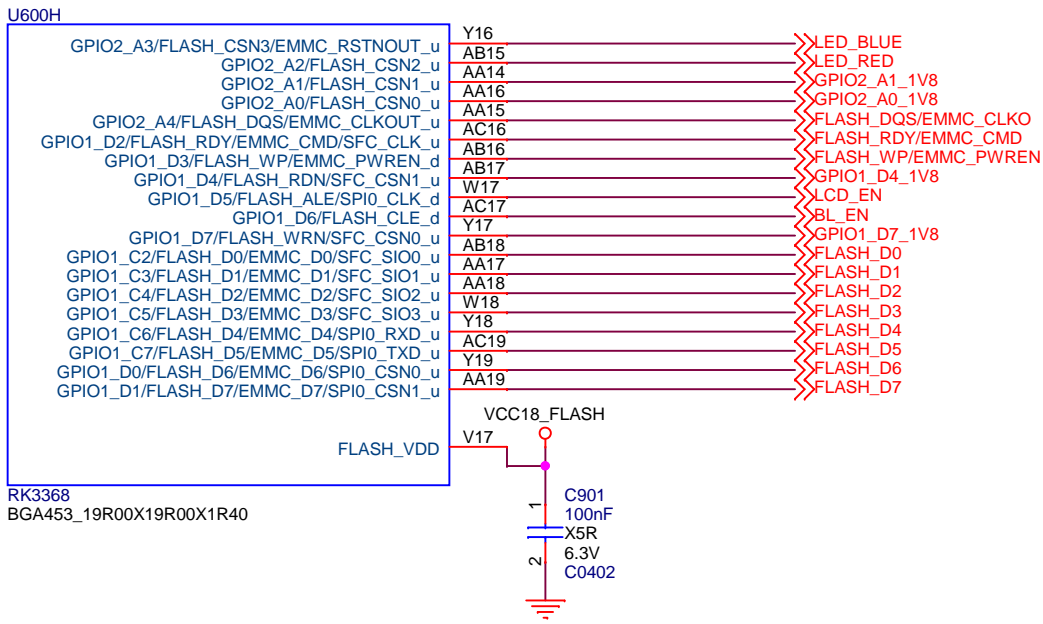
U600H

GPIO2_A3/FLASH_CSN3/EMMC_RSTNOUT_u
GPIO2_A2/FLASH_CSN2_u
GPIO2_A1/FLASH_CSN1_u
GPIO2_A0/FLASH_CSN0_u
GPIO2_A4/FLASH_DQS/EMMC_CLKOUT_u
GPIO1_D2/FLASH_RDY/EMMC_CMD/SFC_CLK_u
GPIO1_D3/FLASH_WP/EMMC_PWREN_d
GPIO1_D4/FLASH_RDN/SFC_CSN1_u
GPIO1_D5/FLASH_ALE/SPI0_CLK_d
GPIO1_D6/FLASH_CLE_d
GPIO1_D7/FLASH_WRN/SFC_CSN0_u
GPIO1_C2/FLASH_D0/EMMC_D0/SFC_SIO0_u
GPIO1_C3/FLASH_D1/EMMC_D1/SFC_SIO1_u
GPIO1_C4/FLASH_D2/EMMC_D2/SFC_SIO2_u
GPIO1_C5/FLASH_D3/EMMC_D3/SFC_SIO3_u
GPIO1_C6/FLASH_D4/EMMC_D4/SPI0_RXD_u
GPIO1_C7/FLASH_D5/EMMC_D5/SPI0_TXD_u
GPIO1_D0/FLASH_D6/EMMC_D6/SPI0_CSN0_u
GPIO1_D1/FLASH_D7/EMMC_D7/SPI0_CSN1_u

FLASH_VDD

RK3368
BGA453_19R00X19R00X1R40

Y16
AB15
AA14
AA16
AA15
AC16
AB16
AB17
W17
AC17
Y17
AB18
AA17
AA18
W18
Y18
AC19
Y19
AA19

V17

LED_BLUE
LED_RED
GPIO2_A1_1V8
GPIO2_A0_1V8
FLASH_DQS/EMMC_CLKO
FLASH_RDY/EMMC_CMD
FLASH_WP/EMMC_PWREN
GPIO1_D4_1V8
LCD_EN
BL_EN
GPIO1_D7_1V8
FLASH_D0
FLASH_D1
FLASH_D2
FLASH_D3
FLASH_D4
FLASH_D5
FLASH_D6
FLASH_D7

VCC18_FLASH

1
C901
100nF
X5R
2
6.3V
C0402